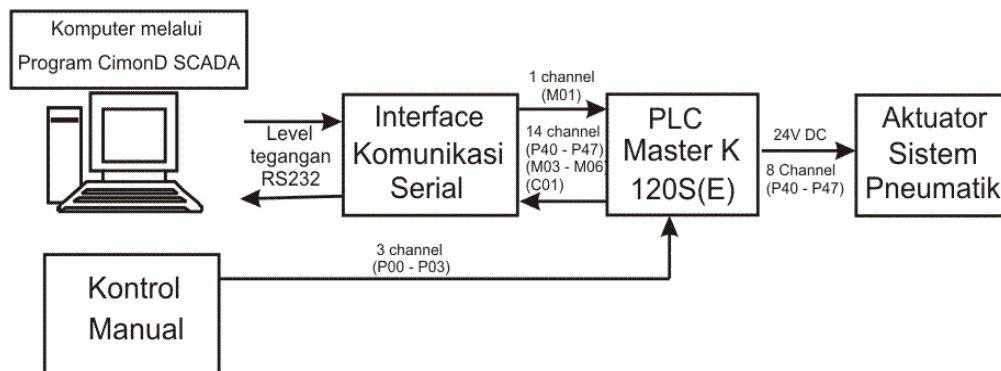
Komputer melalui
Program CimonD SCADA

Level
tegangan
RS232

Interface
Komunikasi
Serial

1 channel
(M01)

14 channel
(P40 - P47)
(M03 - M06)
(C01)

PLC
Master K
120S(E)

24V DC

8 Channel
(P40 - P47)

Aktuator
Sistem
Pneumatik

3 channel
(P00 - P03)

Kontrol
Manual